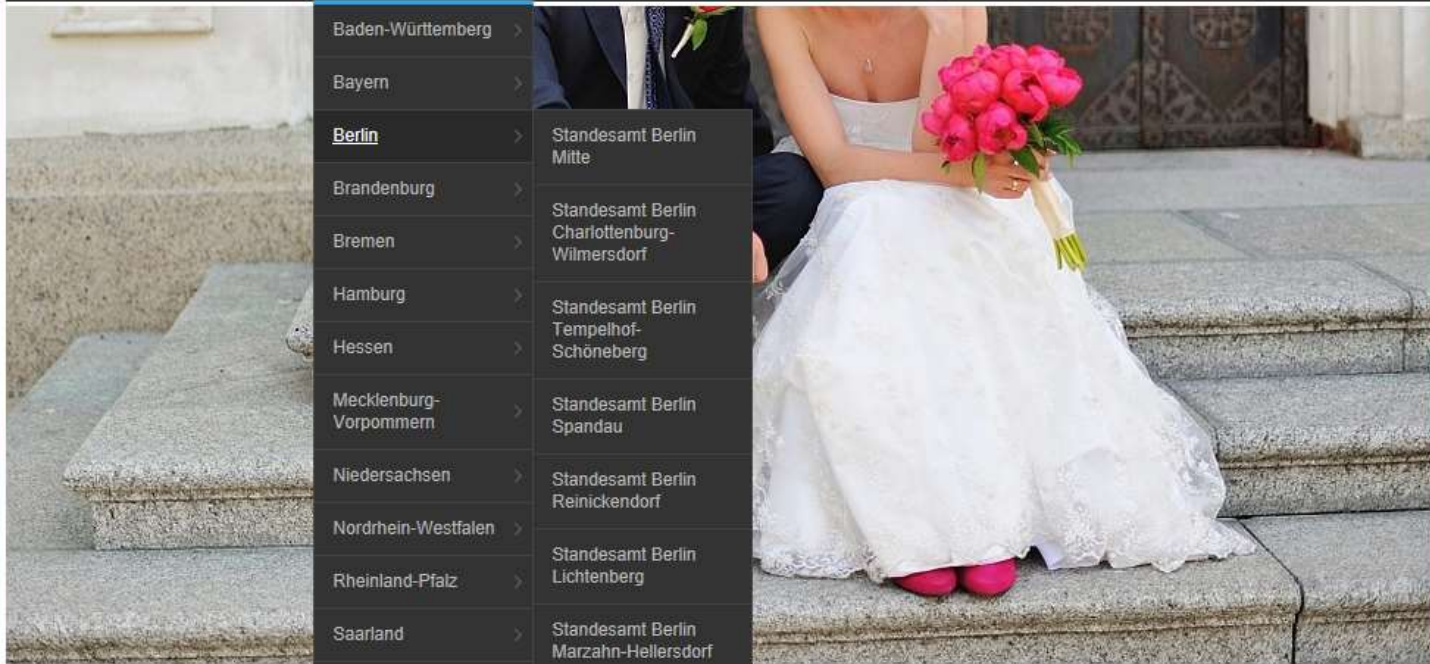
Baden-Württemberg
Bayern
Berlin
Brandenburg
Bremen
Hamburg
Hessen
Mecklenburg-Vorpommern
Niedersachsen
Nordrhein-Westfalen
Rheinland-Pfalz
Saarland

Standesamt Berlin Mitte
Standesamt Berlin Charlottenburg-Wilmersdorf
Standesamt Berlin Tempelhof-Schöneberg
Standesamt Berlin Spandau
Standesamt Berlin Reinickendorf
Standesamt Berlin Lichtenberg
Standesamt Berlin Marzahn-Hellersdorf